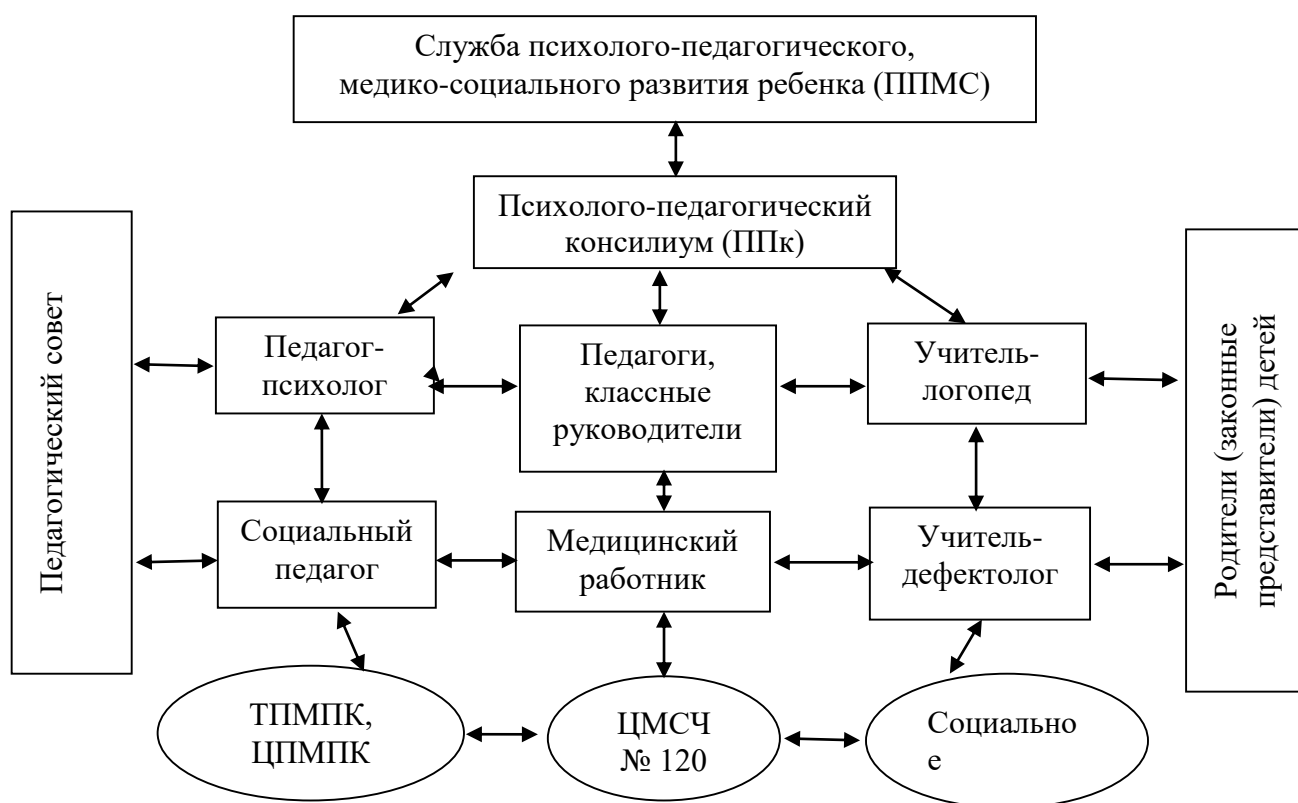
Служба психолого-педагогического, медико-социального развития ребенка (ППМС)

Психолого-педагогический консилиум (ППк)

Педагогический совет

Педагог-психолог

Педагоги, классные руководители

Учитель-логопед

Родители (законные представители) детей

Социальный педагог

Медицинский работник

Учитель-дефектолог

ТПМПК, ЦПМПК

ЦМСЧ № 120

Социально е